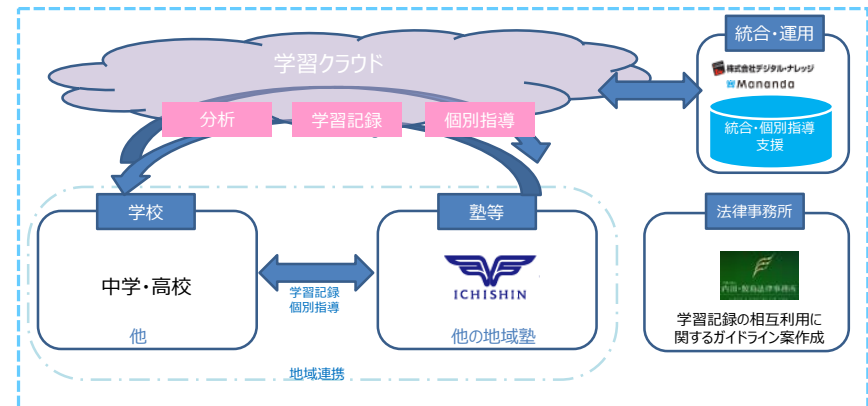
学習クラウド

分析

学習記録

個別指導

統合・運用

株式会社デジタル・ナレッジ

Manando

統合・個別指導支援

学校

中学・高校

他

学習記録
個別指導

塾等

ICHISHIN

他の地域塾

地域連携

法律事務所

西田・板倉法律事務所

学習記録の相互利用に関するガイドライン案作成